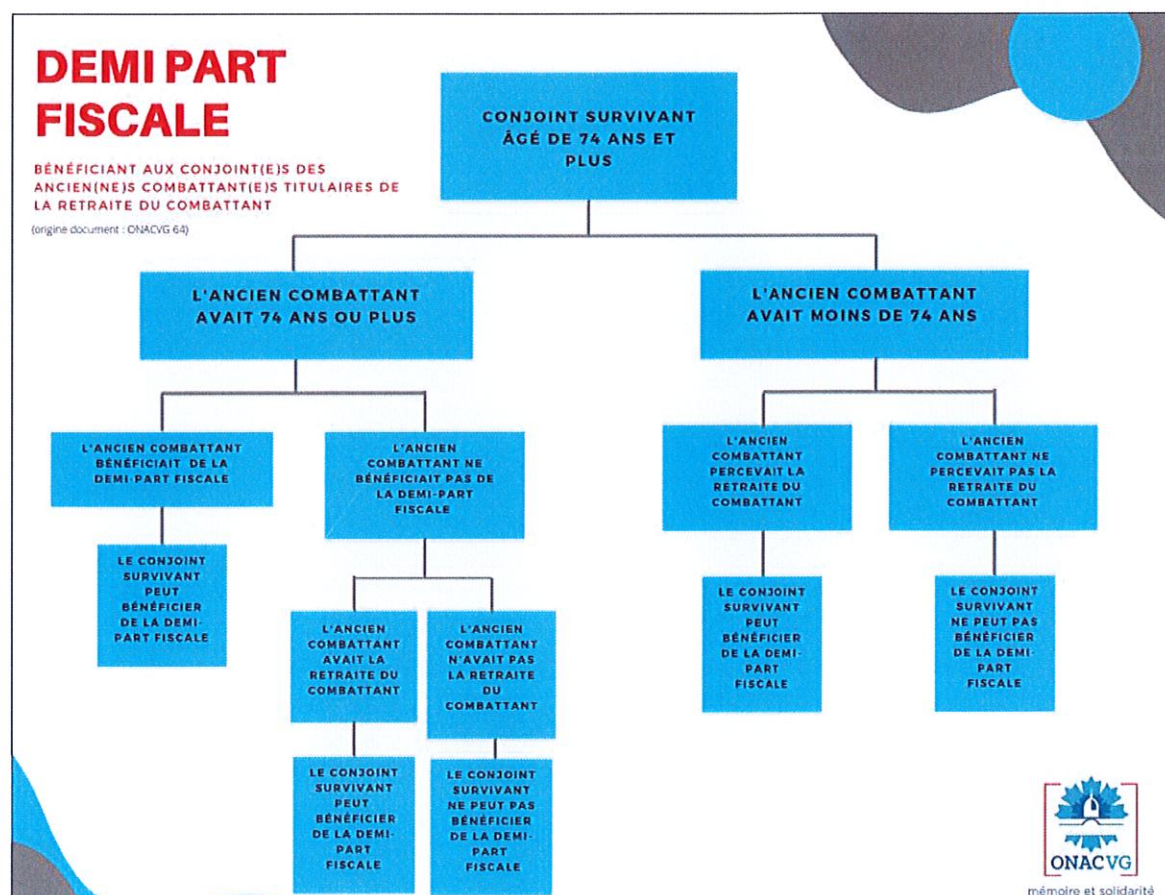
DEMI PART FISCALE

BÉNÉFICIANT AUX CONJOINT(E)S DES ANCIEN(NE)S COMBATTANT(E)S TITULAIRES DE LA RETRAITE DU COMBATTANT

(origine document : ONACVG 64)

CONJOINT SURVIVANT ÂGÉ DE 74 ANS ET PLUS

L'ANCIEN COMBATTANT AVAIT 74 ANS OU PLUS

L'ANCIEN COMBATTANT AVAIT MOINS DE 74 ANS

L'ANCIEN COMBATTANT BÉNÉFICIAIT DE LA DEMI-PART FISCALE

LE CONJOINT SURVIVANT PEUT BÉNÉFICIER DE LA DEMI-PART FISCALE

L'ANCIEN COMBATTANT NE BÉNÉFICIAIT PAS DE LA DEMI-PART FISCALE

L'ANCIEN COMBATTANT AVAIT LA RETRAITE DU COMBATTANT

LE CONJOINT SURVIVANT PEUT BÉNÉFICIER DE LA DEMI-PART FISCALE

L'ANCIEN COMBATTANT N'AVAIT PAS LA RETRAITE DU COMBATTANT

LE CONJOINT SURVIVANT NE PEUT PAS BÉNÉFICIER DE LA DEMI-PART FISCALE

L'ANCIEN COMBATTANT PERCEVAIT LA RETRAITE DU COMBATTANT

LE CONJOINT SURVIVANT PEUT BÉNÉFICIER DE LA DEMI-PART FISCALE

L'ANCIEN COMBATTANT NE PERCEVAIT PAS LA RETRAITE DU COMBATTANT

LE CONJOINT SURVIVANT NE PEUT PAS BÉNÉFICIER DE LA DEMI-PART FISCALE

ONACVG
mémoire et solidarité